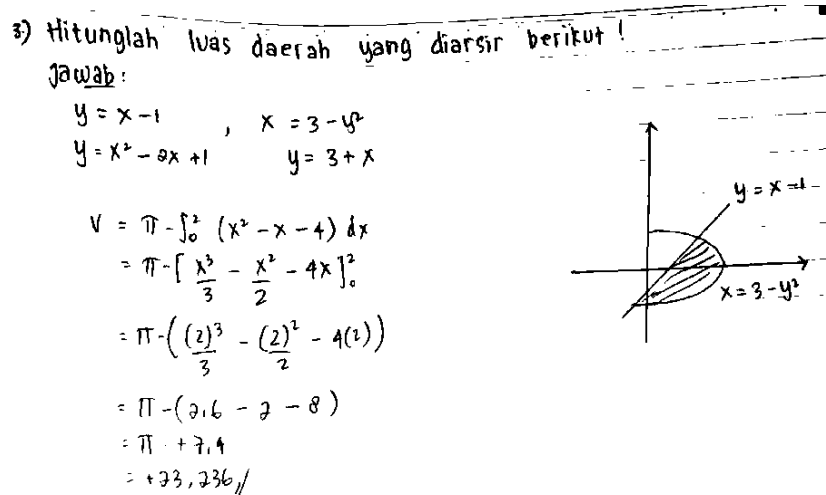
3) Hitunglah luas daerah yang diarsir berikut !
Jawab:

$y = x - 1$ , $x = 3 - y^2$
$y = x^2 - 2x + 1$   $y = 3 + x$

$V = \pi \cdot \int_0^2 (x^2 - x - 4)\, dx$
$= \pi \cdot [\frac{x^3}{3} - \frac{x^2}{2} - 4x]_0^2$
$= \pi \cdot (\frac{(2)^3}{3} - \frac{(2)^2}{2} - 4(2))$
$= \pi \cdot (2,6 - 2 - 8)$
$= \pi + 7,4$
$= +23,236$//

$y = x - 1$
$x = 3 - y^2$